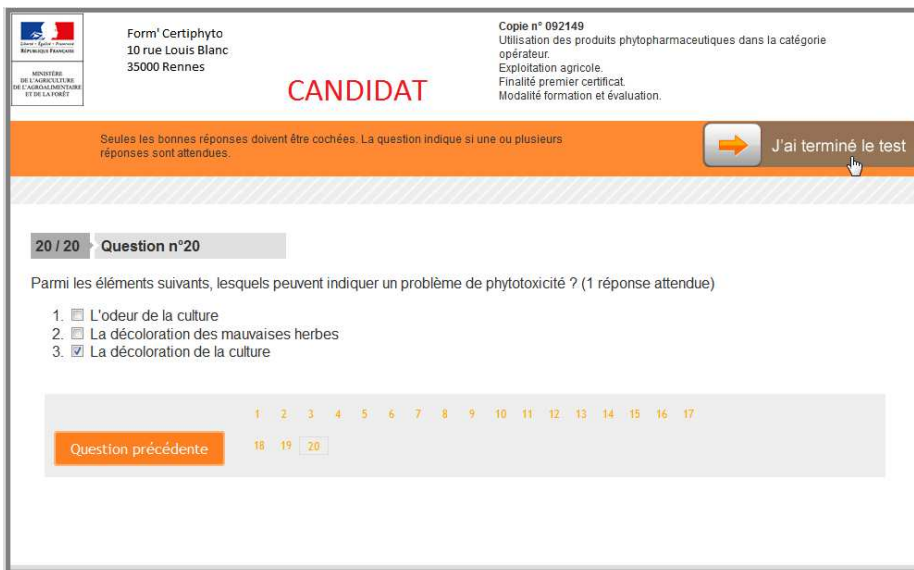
Liberté • Égalité • Fraternité
RÉPUBLIQUE FRANÇAISE

MINISTÈRE
DE L'AGRICULTURE
DE L'AGROALIMENTAIRE
ET DE LA FORÊT

Form' Certiphyto
10 rue Louis Blanc
35000 Rennes

CANDIDAT

Copie n° 092149
Utilisation des produits phytopharmaceutiques dans la catégorie opérateur.
Exploitation agricole.
Finalité premier certificat.
Modalité formation et évaluation.

Seules les bonnes réponses doivent être cochées. La question indique si une ou plusieurs réponses sont attendues.

J'ai terminé le test

20 / 20 Question n°20

Parmi les éléments suivants, lesquels peuvent indiquer un problème de phytotoxicité ? (1 réponse attendue)

1. L'odeur de la culture
2. La décoloration des mauvaises herbes
3. La décoloration de la culture

Question précédente

1 2 3 4 5 6 7 8 9 10 11 12 13 14 15 16 17
18 19 20